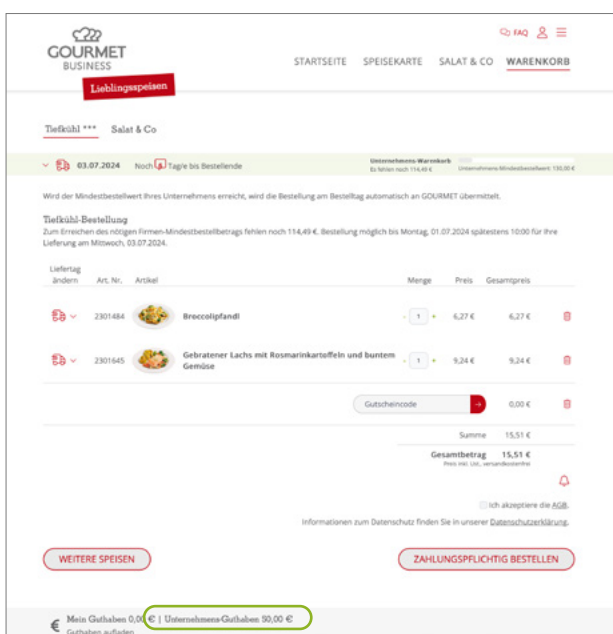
GOURMET BUSINESS

Lieblingsspeisen

FAQ

STARTSEITE SPEISEKARTE SALAT & CO WARENKORB

Tiefkühl *** Salat & Co

03.07.2024 Noch 4 Tag/e bis Bestellende

Unternehmens-Warenkorb
Es fehlen noch 114,49 €
Unternehmens-Mindestbestellwert: 130,00 €

Wird der Mindestbestellwert Ihres Unternehmens erreicht, wird die Bestellung am Bestelltag automatisch an GOURMET übermittelt.

Tiefkühl-Bestellung
Zum Erreichen des nötigen Firmen-Mindestbestellbetrags fehlen noch 114,49 €. Bestellung möglich bis Montag, 01.07.2024 spätestens 10:00 für Ihre Lieferung am Mittwoch, 03.07.2024.

| Liefertag ändern | Art. Nr. | Artikel | Menge | Preis | Gesamtpreis |
|---|---|---|---|---|---|
| | 2301484 | Broccolipfandl | - 1 + | 6,27 € | 6,27 € |
| | 2301645 | Gebratener Lachs mit Rosmarinkartoffeln und buntem Gemüse | - 1 + | 9,24 € | 9,24 € |

Gutscheincode 0,00 €

Summe 15,51 €

Gesamtbetrag 15,51 €
Preis inkl. Ust., versandkostenfrei

Ich akzeptiere die AGB.

Informationen zum Datenschutz finden Sie in unserer Datenschutzerklärung.

WEITERE SPEISEN

ZAHLUNGSPFLICHTIG BESTELLEN

Mein Guthaben 0,00 € | Unternehmens-Guthaben 50,00 €
Guthaben aufladen